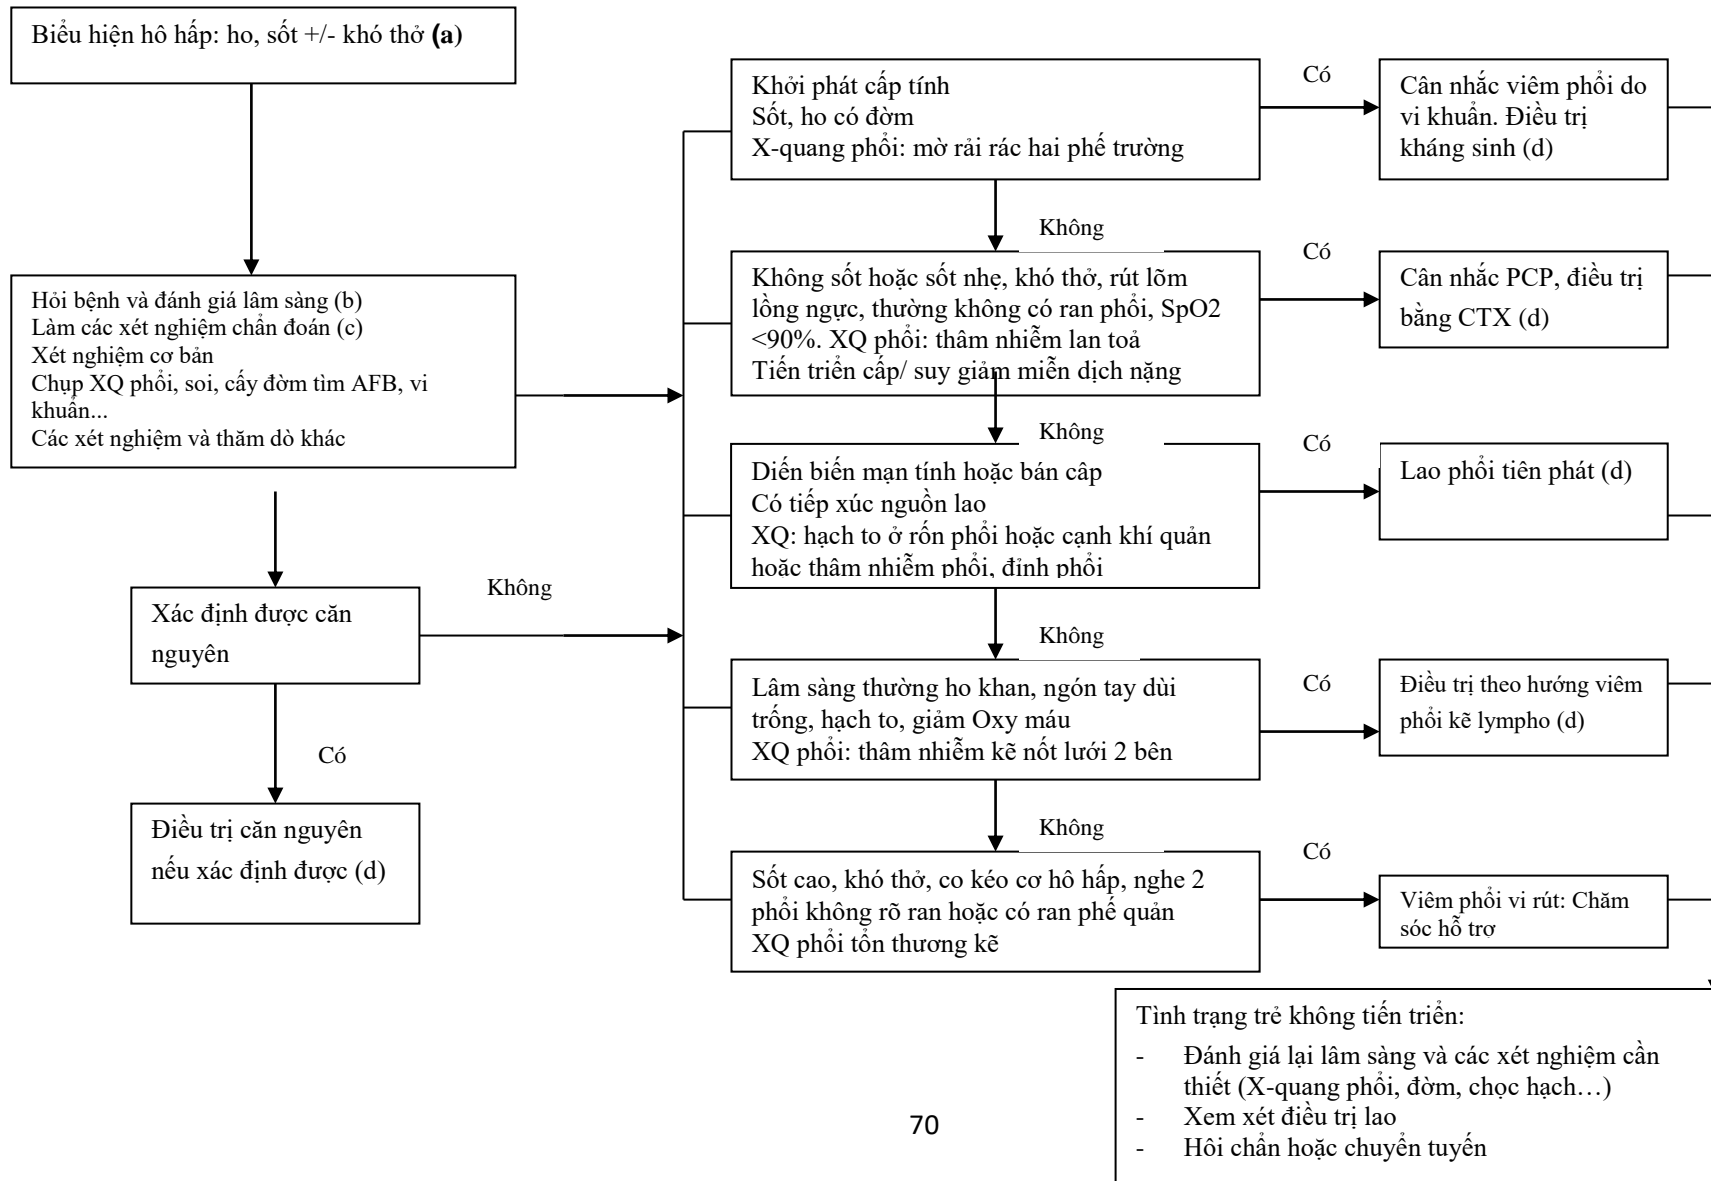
Biểu hiện hô hấp: ho, sốt +/- khó thở (a)

Hỏi bệnh và đánh giá lâm sàng (b)
Làm các xét nghiệm chẩn đoán (c)
Xét nghiệm cơ bản
Chụp XQ phổi, soi, cấy đờm tìm AFB, vi khuẩn...
Các xét nghiệm và thăm dò khác

Xác định được căn nguyên

Không

Có

Điều trị căn nguyên nếu xác định được (d)

Khởi phát cấp tính
Sốt, ho có đờm
X-quang phổi: mờ rải rác hai phế trường

Có

Cân nhắc viêm phổi do vi khuẩn. Điều trị kháng sinh (d)

Không

Không sốt hoặc sốt nhẹ, khó thở, rút lõm lồng ngực, thường không có ran phổi, SpO2 <90%. XQ phổi: thâm nhiễm lan toả
Tiến triển cấp/ suy giảm miễn dịch nặng

Có

Cân nhắc PCP, điều trị bằng CTX (d)

Không

Diễn biến mạn tính hoặc bán câp
Có tiếp xúc nguồn lao
XQ: hạch to ở rốn phổi hoặc cạnh khí quản hoặc thâm nhiễm phổi, đỉnh phổi

Có

Lao phổi tiên phát (d)

Không

Lâm sàng thường ho khan, ngón tay dùi trống, hạch to, giảm Oxy máu
XQ phổi: thâm nhiễm kẽ nốt lưới 2 bên

Có

Điều trị theo hướng viêm phổi kẽ lympho (d)

Không

Sốt cao, khó thở, co kéo cơ hô hấp, nghe 2 phổi không rõ ran hoặc có ran phế quản
XQ phổi tổn thương kẽ

Có

Viêm phổi vi rút: Chăm sóc hỗ trợ

Tình trạng trẻ không tiến triển:
- Đánh giá lại lâm sàng và các xét nghiệm cần thiết (X-quang phổi, đờm, chọc hạch…)
- Xem xét điều trị lao
- Hội chẩn hoặc chuyển tuyến

70